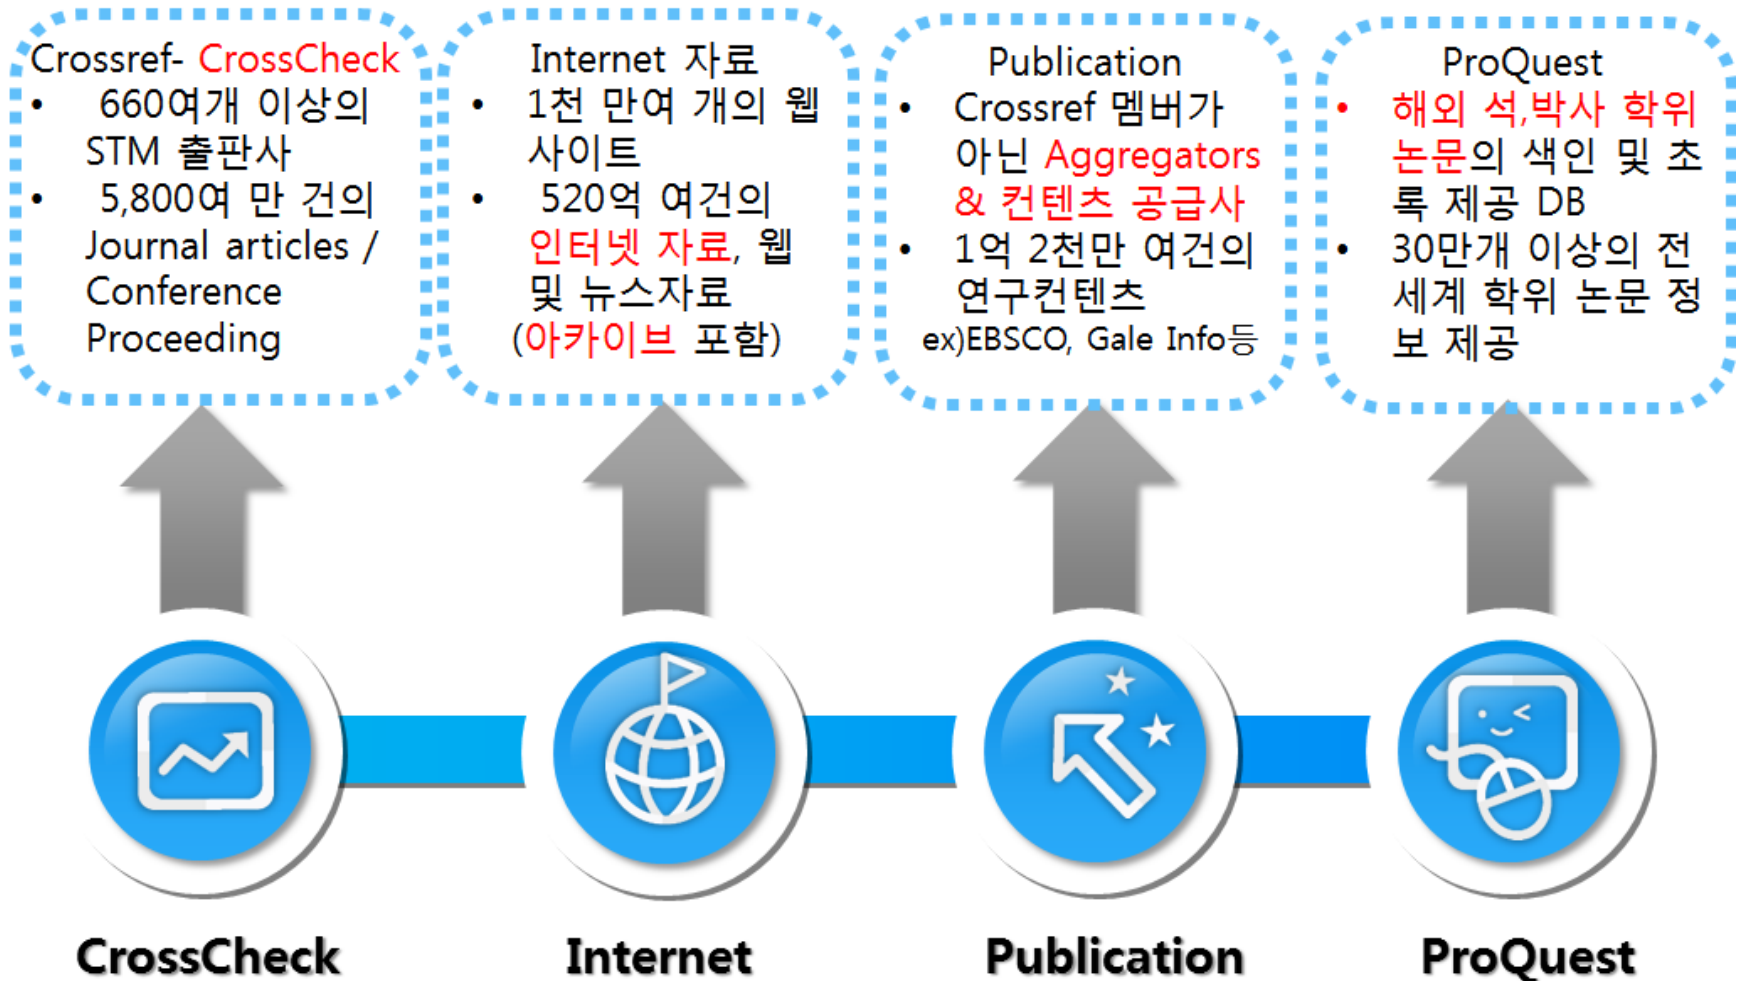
Crossref- CrossCheck
- 660여개 이상의 STM 출판사
- 5,800여 만 건의 Journal articles / Conference Proceeding

Internet 자료
- 1천 만여 개의 웹 사이트
- 520억 여건의 인터넷 자료, 웹 및 뉴스자료 (아카이브 포함)

Publication
- Crossref 멤버가 아닌 Aggregators & 컨텐츠 공급사
- 1억 2천만 여건의 연구컨텐츠

ex)EBSCO, Gale Info등

ProQuest
- 해외 석,박사 학위 논문의 색인 및 초록 제공 DB
- 30만개 이상의 전 세계 학위 논문 정보 제공

CrossCheck

Internet

Publication

ProQuest